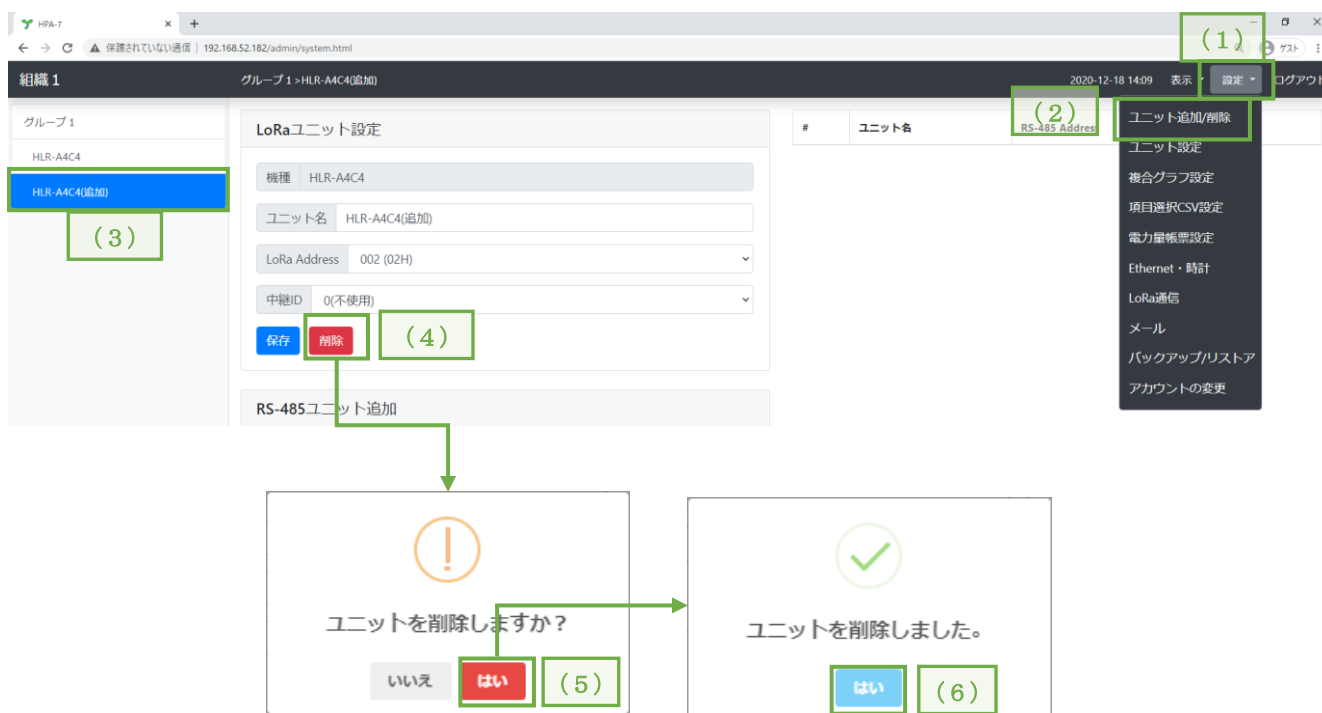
HPA-7
保護されていない通信 | 192.168.52.182/admin/system.html
ゲスト
(1)
組織 1
グループ 1 > HLR-A4C4(追加)
2020-12-18 14:09 表示 設定 ログアウト
(2)
グループ 1
HLR-A4C4
HLR-A4C4(追加)
(3)
LoRaユニット設定
機種 HLR-A4C4
ユニット名 HLR-A4C4(追加)
LoRa Address 002 (02H)
中継ID 0(不使用)
保存 削除
(4)
RS-485ユニット追加
| # | ユニット名 | RS-485 Address |
|---|---|---|
ユニット追加/削除
ユニット設定
複合グラフ設定
項目選択CSV設定
電力量帳票設定
Ethernet・時計
LoRa通信
メール
バックアップ/リストア
アカウントの変更

ユニットを削除しますか？
いいえ はい
(5)

ユニットを削除しました。
はい
(6)